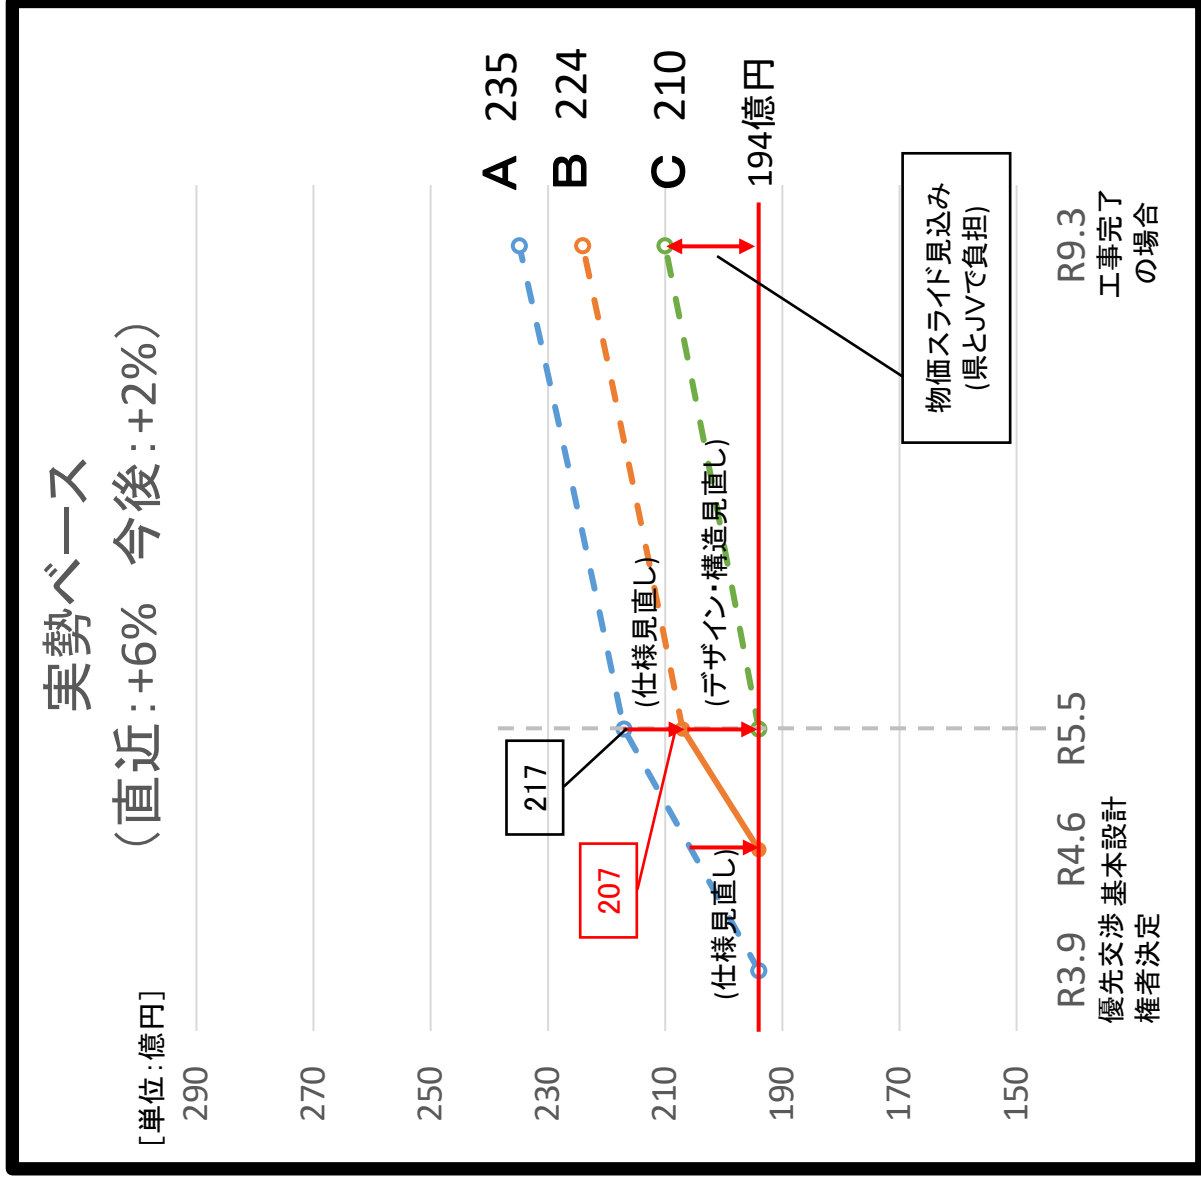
実勢ベース
（直近：+6%　今後：+2%）

［単位：億円］

A 235
B 224
C 210
194億円

物価スライド見込み
(県とJVで負担)

(仕様見直し)
(デザイン・構造見直し)
217
207
(仕様見直し)

290
270
250
230
210
190
170
150

R3.9
優先交渉権者決定
R4.6
基本設計
R5.5
R9.3
工事完了の場合